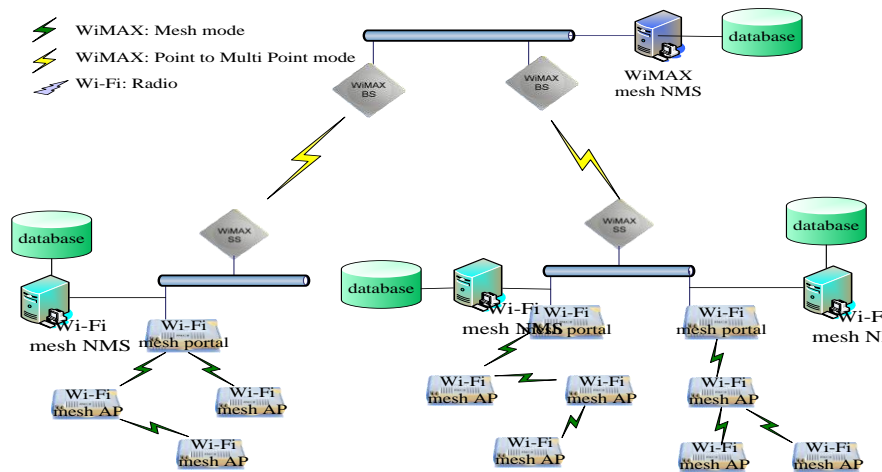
WiMAX: Mesh mode
WiMAX: Point to Multi Point mode
Wi-Fi: Radio

database
WiMAX mesh NMS
WiMAX BS
WiMAX BS
WiMAX SS
WiMAX SS

database
Wi-Fi mesh NMS
Wi-Fi mesh portal
Wi-Fi mesh AP
Wi-Fi mesh AP
Wi-Fi mesh AP

database
Wi-Fi mesh NMS
Wi-Fi mesh portal
Wi-Fi mesh AP
Wi-Fi mesh AP
Wi-Fi mesh AP

database
Wi-Fi mesh portal
Wi-Fi mesh AP
Wi-Fi mesh AP
Wi-Fi mesh AP
Wi-Fi mesh N